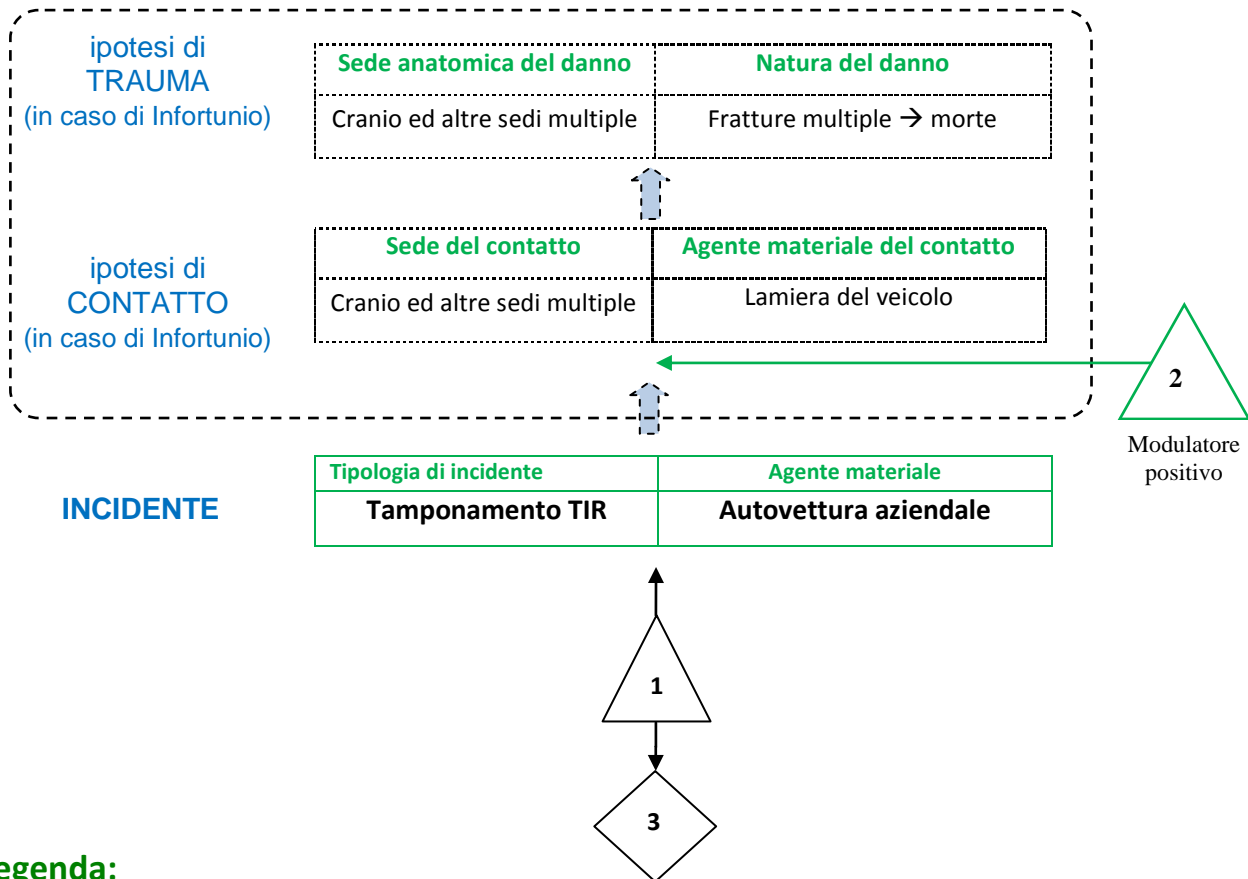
ipotesi di TRAUMA (in caso di Infortunio)

| Sede anatomica del danno | Natura del danno |
|---|---|
| Cranio ed altre sedi multiple | Fratture multiple → morte |

ipotesi di CONTATTO (in caso di Infortunio)

| Sede del contatto | Agente materiale del contatto |
|---|---|
| Cranio ed altre sedi multiple | Lamiera del veicolo |

2

Modulatore positivo

INCIDENTE

| Tipologia di incidente | Agente materiale |
|---|---|
| Tamponamento TIR | Autovettura aziendale |

1

3

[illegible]egenda: